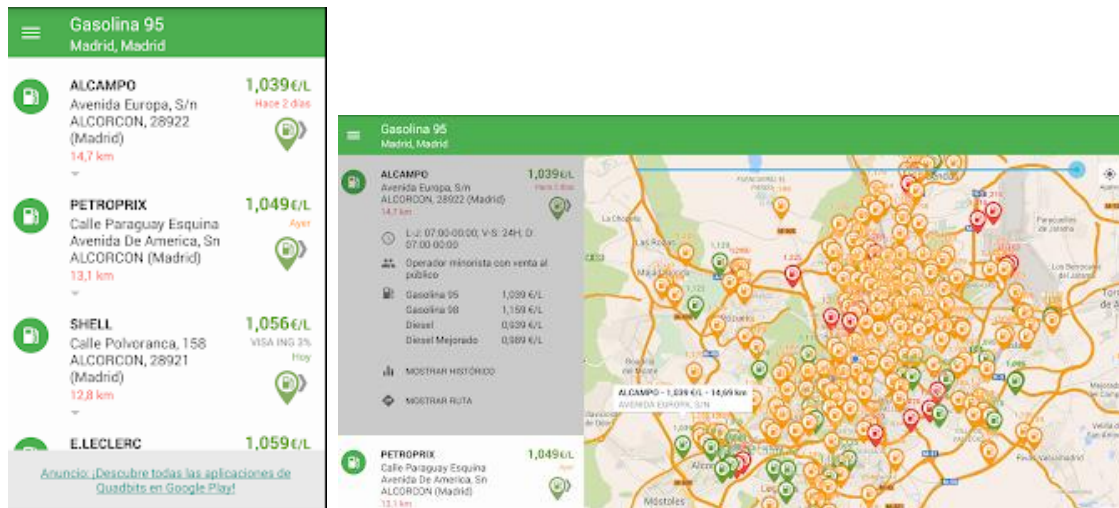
Gasolina 95
Madrid, Madrid

ALCAMPO
Avenida Europa, S/n
ALCORCON, 28922 (Madrid)
14,7 km
1,039€/L
Hace 2 días

PETROPRIX
Calle Paraguay Esquina Avenida De America, Sn
ALCORCON (Madrid)
13,1 km
1,049€/L
Ayer

SHELL
Calle Polvoranca, 158
ALCORCON, 28921 (Madrid)
12,8 km
1,056€/L
VISA ING 3%
Hoy

E.LECLERC
1,059€/L

Anuncio: ¡Descubre todas las aplicaciones de Quadbits en Google Play!

Gasolina 95
Madrid, Madrid

ALCAMPO
Avenida Europa, S/n
ALCORCON, 28922 (Madrid)
14,7 km
1,039€/L
Hace 2 días

L-J: 07:00-00:00; V-S: 24H; D: 07:00-00:00

Operador minorista con venta al público

| Gasolina 95 | 1,039 €/L |
|---|---|
| Gasolina 98 | 1,159 €/L |
| Diesel | 0,939 €/L |
| Diesel Mejorado | 0,989 €/L |

MOSTRAR HISTÓRICO

MOSTRAR RUTA

PETROPRIX
Calle Paraguay Esquina Avenida De America, Sn
ALCORCON (Madrid)
13,1 km
1,049€/L
Ayer

ALCAMPO - 1,039 €/L - 14,69 km
AVENIDA EUROPA, S/N

Las Rozas
Alcorcón
Móstoles
Paracuellos de Jarama
Los Berrocales del Jarama
Vallecas